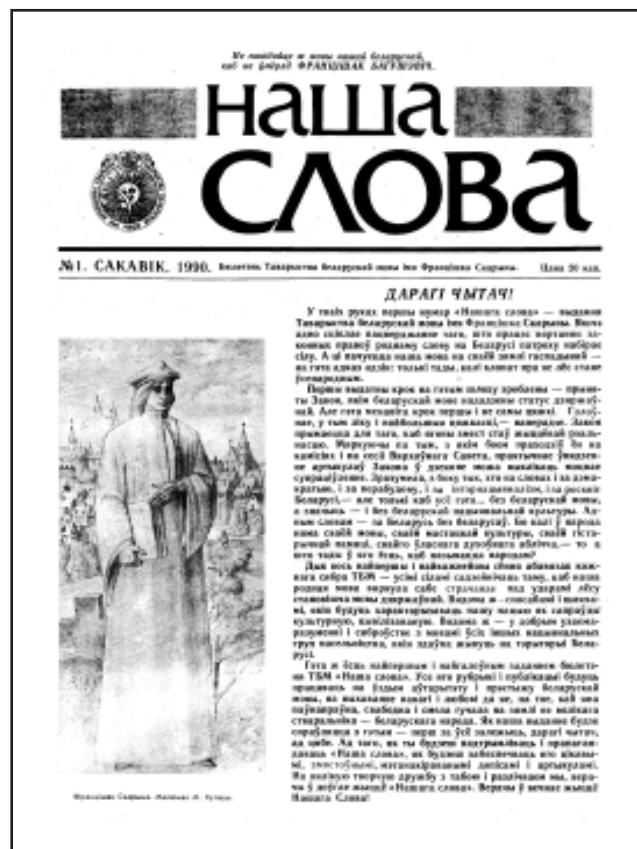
Не пакідайце ж мовы нашай беларускай, каб не ўмёрлі! ФРАНЦІШАК БАГУШЭВІЧ.

НАША СЛОВА

№1. САКАВІК. 1990. Бюлетэнь Таварыства беларускай мовы імя Францыска Скарыны. Цана 20 кап.

ДАРАГІ ЧЫТАЧ!

У тваіх руках першы нумар «Нашага слова» — выдання Таварыства беларускай мовы імя Францыска Скарыны. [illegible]

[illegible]

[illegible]

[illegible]

Францыск Скарына. Малюнак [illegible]